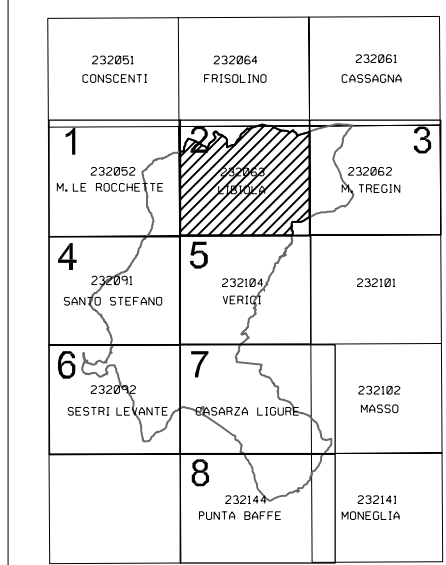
| | | |
|---|---|---|
| 232051 CONSCENTI | 232064 FRISOLINO | 232061 CASSAGNA |
| 1 232052 M. LE ROCCHETTE | 2 232063 LIBIOLA | 3 232062 M. TREGIN |
| 4 232091 SANTO STEFANO | 5 232104 VERICI | 232101 |
| 6 232092 SESTRI LEVANTE | 7 CASARZA LIGURE | 232102 MASSO |
| | 8 232144 PUNTA BAFFE | 232141 MONEGLIA |